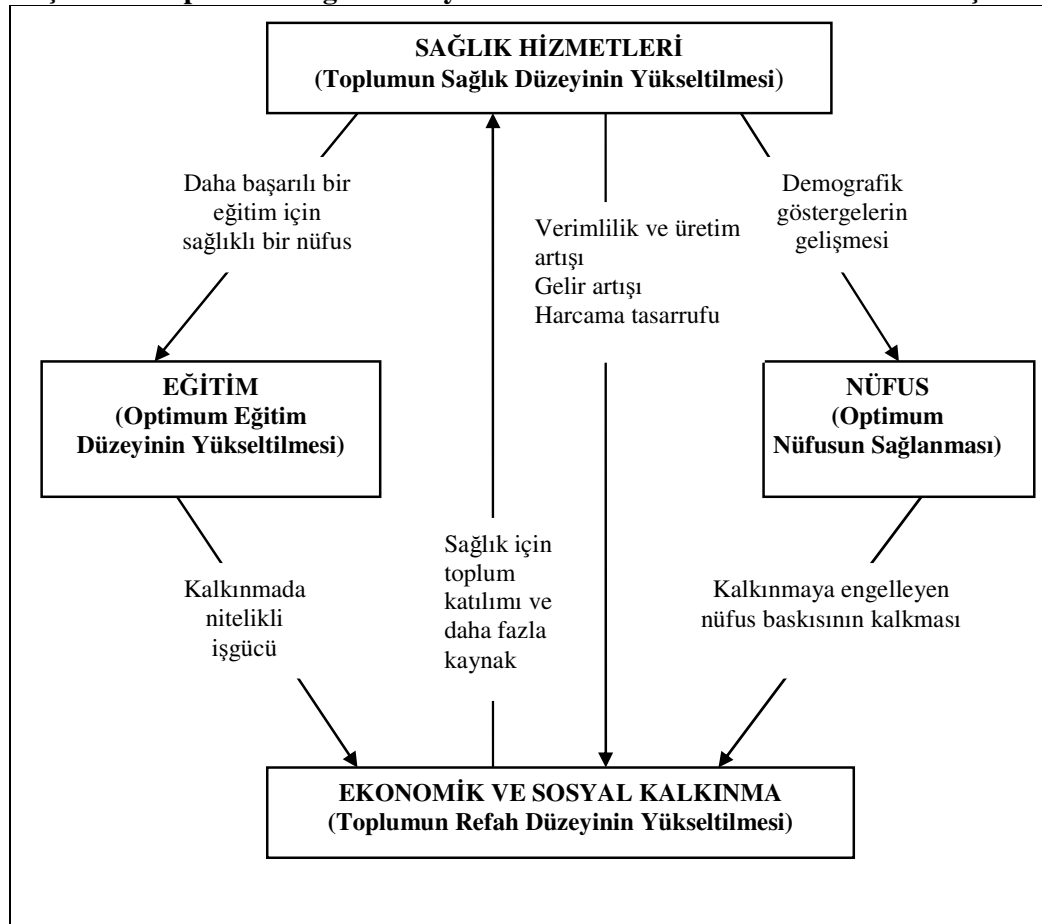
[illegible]

SAĞLIK HİZMETLERİ
(Toplumun Sağlık Düzeyinin Yükseltilmesi)

Daha başarılı bir eğitim için sağlıklı bir nüfus

Verimlilik ve üretim artışı
Gelir artışı
Harcama tasarrufu

Demografik göstergelerin gelişmesi

EĞİTİM
(Optimum Eğitim Düzeyinin Yükseltilmesi)

NÜFUS
(Optimum Nüfusun Sağlanması)

Kalkınmada nitelikli işgücü

Sağlık için toplum katılımı ve daha fazla kaynak

Kalkınmaya engelleyen nüfus baskısının kalkması

EKONOMİK VE SOSYAL KALKINMA
(Toplumun Refah Düzeyinin Yükseltilmesi)